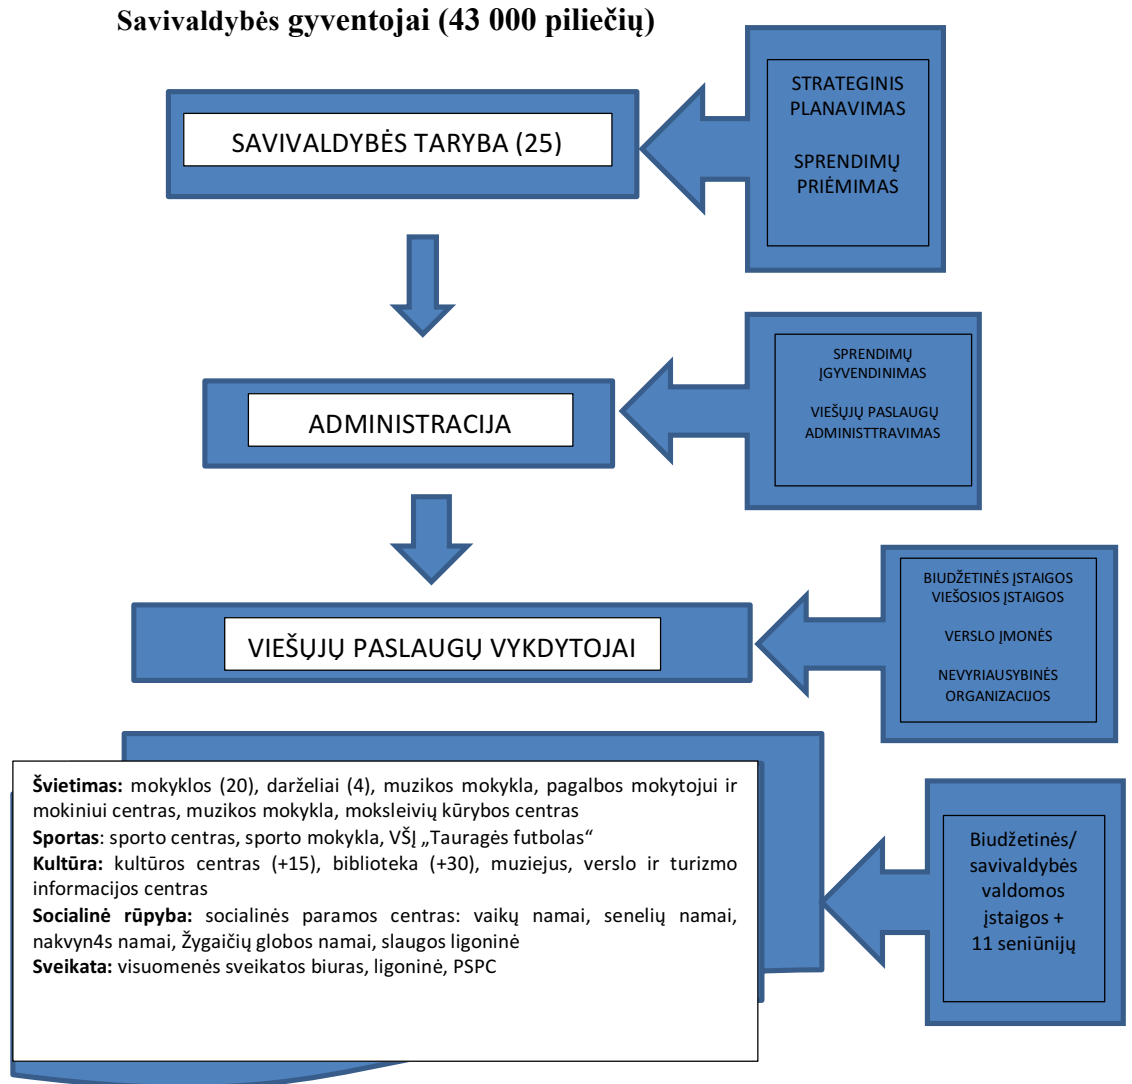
Savivaldybės gyventojai (43 000 piliečių)

SAVIVALDYBĖS TARYBA (25)

STRATEGINIS PLANAVIMAS

SPRENDIMŲ PRIĖMIMAS

ADMINISTRACIJA

SPRENDIMŲ ĮGYVENDINIMAS

VIEŠŲJŲ PASLAUGŲ ADMINISTTRAVIMAS

VIEŠŲJŲ PASLAUGŲ VYKDYTOJAI

BIUDŽETINĖS ĮSTAIGOS VIEŠOSIOS ĮSTAIGOS

VERSLO ĮMONĖS

NEVYRIAUSYBINĖS ORGANIZACIJOS

**Švietimas:** mokyklos (20), darželiai (4), muzikos mokykla, pagalbos mokytojui ir mokiniui centras, muzikos mokykla, moksleivių kūrybos centras
**Sportas**: sporto centras, sporto mokykla, VŠĮ „Tauragės futbolas“
**Kultūra:** kultūros centras (+15), biblioteka (+30), muziejus, verslo ir turizmo informacijos centras
**Socialinė rūpyba:** socialinės paramos centras: vaikų namai, senelių namai, nakvyn4s namai, Žygaičių globos namai, slaugos ligoninė
**Sveikata:** visuomenės sveikatos biuras, ligoninė, PSPC

Biudžetinės/ savivaldybės valdomos įstaigos + 11 seniūnijų